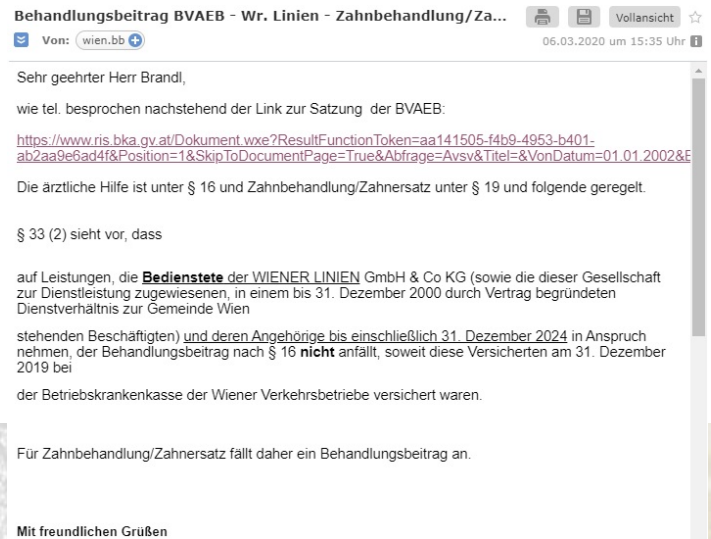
Behandlungsbeitrag BVAEB - Wr. Linien - Zahnbehandlung/Za...

Vollansicht

Von: wien.bb

06.03.2020 um 15:35 Uhr

Sehr geehrter Herr Brandl,

wie tel. besprochen nachstehend der Link zur Satzung der BVAEB:

https://www.ris.bka.gv.at/Dokument.wxe?ResultFunctionToken=aa141505-f4b9-4953-b401-ab2aa9e6ad4f&Position=1&SkipToDocumentPage=True&Abfrage=Avsv&Titel=&VonDatum=01.01.2002&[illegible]

Die ärztliche Hilfe ist unter § 16 und Zahnbehandlung/Zahnersatz unter § 19 und folgende geregelt.

§ 33 (2) sieht vor, dass

auf Leistungen, die Bedienstete der WIENER LINIEN GmbH & Co KG (sowie die dieser Gesellschaft zur Dienstleistung zugewiesenen, in einem bis 31. Dezember 2000 durch Vertrag begründeten Dienstverhältnis zur Gemeinde Wien

stehenden Beschäftigten) und deren Angehörige bis einschließlich 31. Dezember 2024 in Anspruch nehmen, der Behandlungsbeitrag nach § 16 nicht anfällt, soweit diese Versicherten am 31. Dezember 2019 bei

der Betriebskrankenkasse der Wiener Verkehrsbetriebe versichert waren.

Für Zahnbehandlung/Zahnersatz fällt daher ein Behandlungsbeitrag an.

Mit freundlichen Grüßen